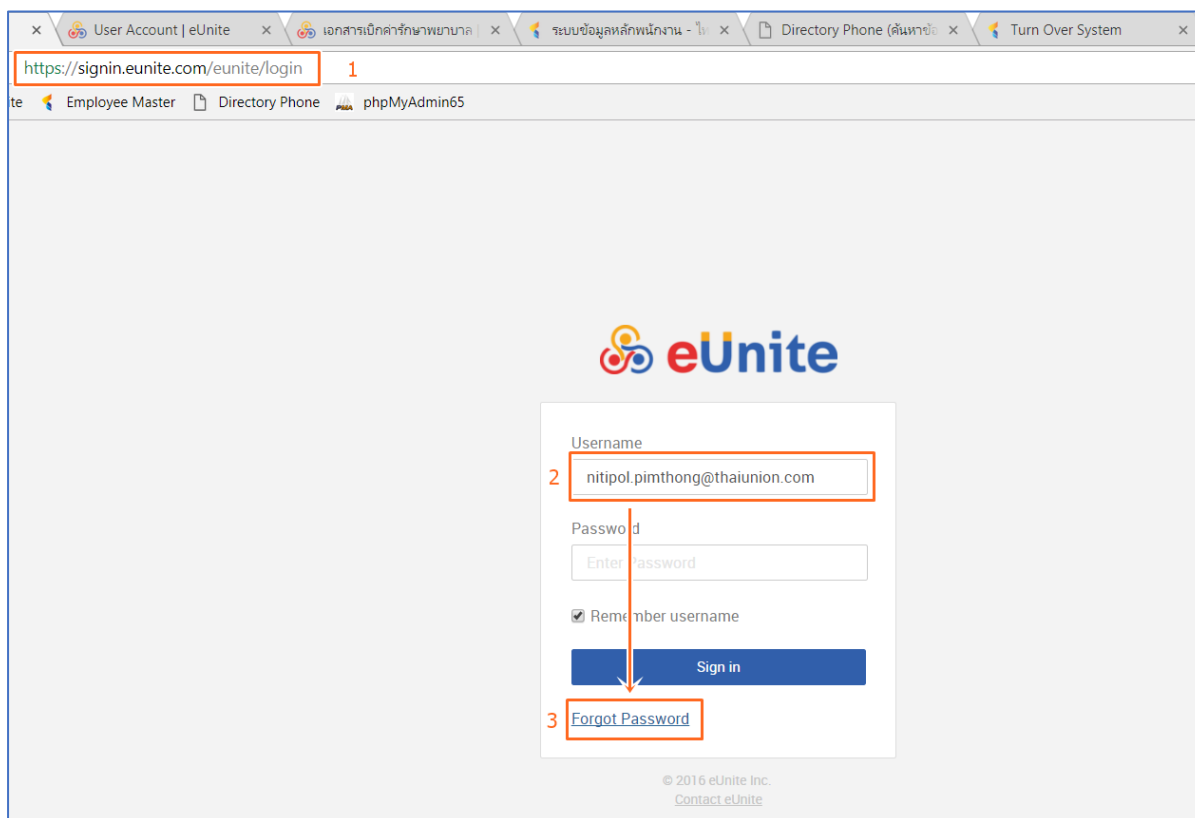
User Account | eUnite
เอกสารเบิกค่ารักษาพยาบาล
ระบบข้อมูลหลักพนักงาน - ไ
Directory Phone (ค้นหาข้อ
Turn Over System

https://signin.eunite.com/eunite/login

1

te Employee Master Directory Phone phpMyAdmin65

eUnite

Username

2

nitipol.pimthong@thaiunion.com

Password

Enter Password

Remember username

Sign in

3

Forgot Password

© 2016 eUnite Inc.

Contact eUnite